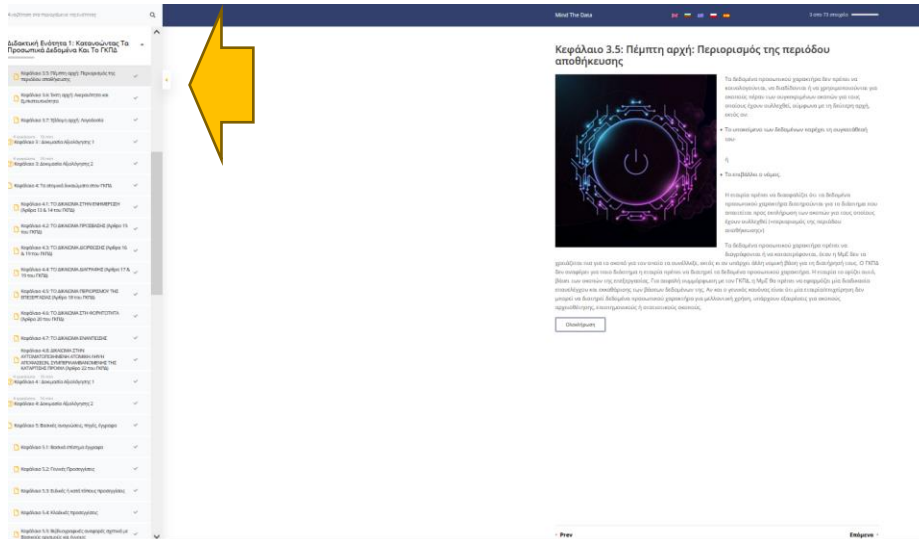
Αναζήτηση στο περιεχόμενο του μαθήματος

Διδακτική Ενότητα 1: Κατανοώντας Τα Προσωπικά Δεδομένα Και Το ΓΚΠΔ

Κεφάλαιο 3.5: Πέμπτη αρχή: Περιορισμός της περιόδου αποθήκευσης

Κεφάλαιο 3.6: Έκτη αρχή: Ακεραιότητα και Εμπιστευτικότητα

Κεφάλαιο 3.7: Έβδομη αρχή: Λογοδοσία

Κεφάλαιο 3: Διαγώνισμα Αξιολόγησης 1

Κεφάλαιο 3: Διαγώνισμα Αξιολόγησης 2

Κεφάλαιο 4: Τα ατομικά δικαιώματα στον ΓΚΠΔ

Κεφάλαιο 4.1: ΤΟ ΔΙΚΑΙΩΜΑ ΣΤΗΝ ΕΝΗΜΕΡΩΣΗ (Άρθρο 13 & 14 του ΓΚΠΔ)

Κεφάλαιο 4.2: ΤΟ ΔΙΚΑΙΩΜΑ ΠΡΟΣΒΑΣΗΣ (Άρθρο 15 του ΓΚΠΔ)

Κεφάλαιο 4.3: ΤΟ ΔΙΚΑΙΩΜΑ ΔΙΟΡΘΩΣΗΣ (Άρθρο 16 & 19 του ΓΚΠΔ)

Κεφάλαιο 4.4: ΤΟ ΔΙΚΑΙΩΜΑ ΔΙΑΓΡΑΦΗΣ (Άρθρο 17 & 19 του ΓΚΠΔ)

Κεφάλαιο 4.5: ΤΟ ΔΙΚΑΙΩΜΑ ΠΕΡΙΟΡΙΣΜΟΥ ΤΗΣ ΕΠΕΞΕΡΓΑΣΙΑΣ (Άρθρο 18 του ΓΚΠΔ)

Κεφάλαιο 4.6: ΤΟ ΔΙΚΑΙΩΜΑ ΣΤΗ ΦΟΡΗΤΟΤΗΤΑ (Άρθρο 20 του ΓΚΠΔ)

Κεφάλαιο 4.7: ΤΟ ΔΙΚΑΙΩΜΑ ΕΝΑΝΤΙΩΣΗΣ

Κεφάλαιο 4.8: ΔΙΚΑΙΩΜΑ ΣΤΗΝ ΑΥΤΟΜΑΤΟΠΟΙΗΜΕΝΗ ΑΤΟΜΙΚΗ ΛΗΨΗ ΑΠΟΦΑΣΕΩΝ, ΣΥΜΠΕΡΙΛΑΜΒΑΝΟΜΕΝΗΣ ΤΗΣ ΚΑΤΑΡΤΙΣΗΣ ΠΡΟΦΙΛ (Άρθρο 22 του ΓΚΠΔ)

Κεφάλαιο 4: Διαγώνισμα Αξιολόγησης 1

Κεφάλαιο 4: Διαγώνισμα Αξιολόγησης 2

Κεφάλαιο 5: Βασικές λειτουργίες, Ρόλοι, Όργανα

Κεφάλαιο 5.1: Βασικά στάδια έργου

Κεφάλαιο 5.2: Γενικές Προσεγγίσεις

Κεφάλαιο 5.3: Ειδικές τομείς τύπους προσεγγίσεις

Κεφάλαιο 5.4: Κλαδικές προσεγγίσεις

Κεφάλαιο 5.5: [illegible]

Mind The Data

5 από 15 ενότητες

Κεφάλαιο 3.5: Πέμπτη αρχή: Περιορισμός της περιόδου αποθήκευσης

Τα δεδομένα προσωπικού χαρακτήρα δεν πρέπει να εκκινηθούνται, να διατηρούνται ή να χρησιμοποιούνται για σκοπούς πέραν των συγκεκριμένων σκοπών για τους οποίους έχουν συλλεχθεί, σύμφωνα με τη δεύτερη αρχή, εκτός αν:

• Το υποκείμενο των δεδομένων παρέχει τη συγκατάθεσή του

ή

• Το επιβάλλει ο νόμος.

Η εταιρία πρέπει να διασφαλίζει ότι τα δεδομένα προσωπικού χαρακτήρα διατηρούνται για το διάστημα που απαιτείται προς εκπλήρωση των σκοπών για τους οποίους έχουν συλλεχθεί («περιορισμός της περιόδου αποθήκευσης»)

Τα δεδομένα προσωπικού χαρακτήρα πρέπει να διαγράφονται ή να καταστρέφονται, όταν η ΜμΕ δεν τα χρειάζεται πια για το σκοπό για τον οποίο τα συνέλεξε, εκτός αν να υπάρχει άλλη νομική βάση για τη διατήρησή τους. Ο ΓΚΠΔ δεν αναφέρει για πόσο διάστημα η εταιρία πρέπει να διατηρεί τα δεδομένα προσωπικού χαρακτήρα. Η εταιρία το ορίζει αυτό, βάσει των σκοπών της επεξεργασίας. Για ακριβή συμμόρφωση με τον ΓΚΠΔ, η ΜμΕ θα πρέπει να εφαρμόζει μια διαδικασία επανελέγχου και εκκαθάρισης των βάσεων δεδομένων της. Αν και ο γενικός κανόνας είναι ότι μία επιχείρηση δεν μπορεί να διατηρεί δεδομένα προσωπικού χαρακτήρα για μελλοντική χρήση, υπάρχουν εξαιρέσεις για σκοπούς αρχειοθέτησης, επιστημονικούς ή στατιστικούς σκοπούς.

Ολοκλήρωση

‹ Prev

Επόμενο ›